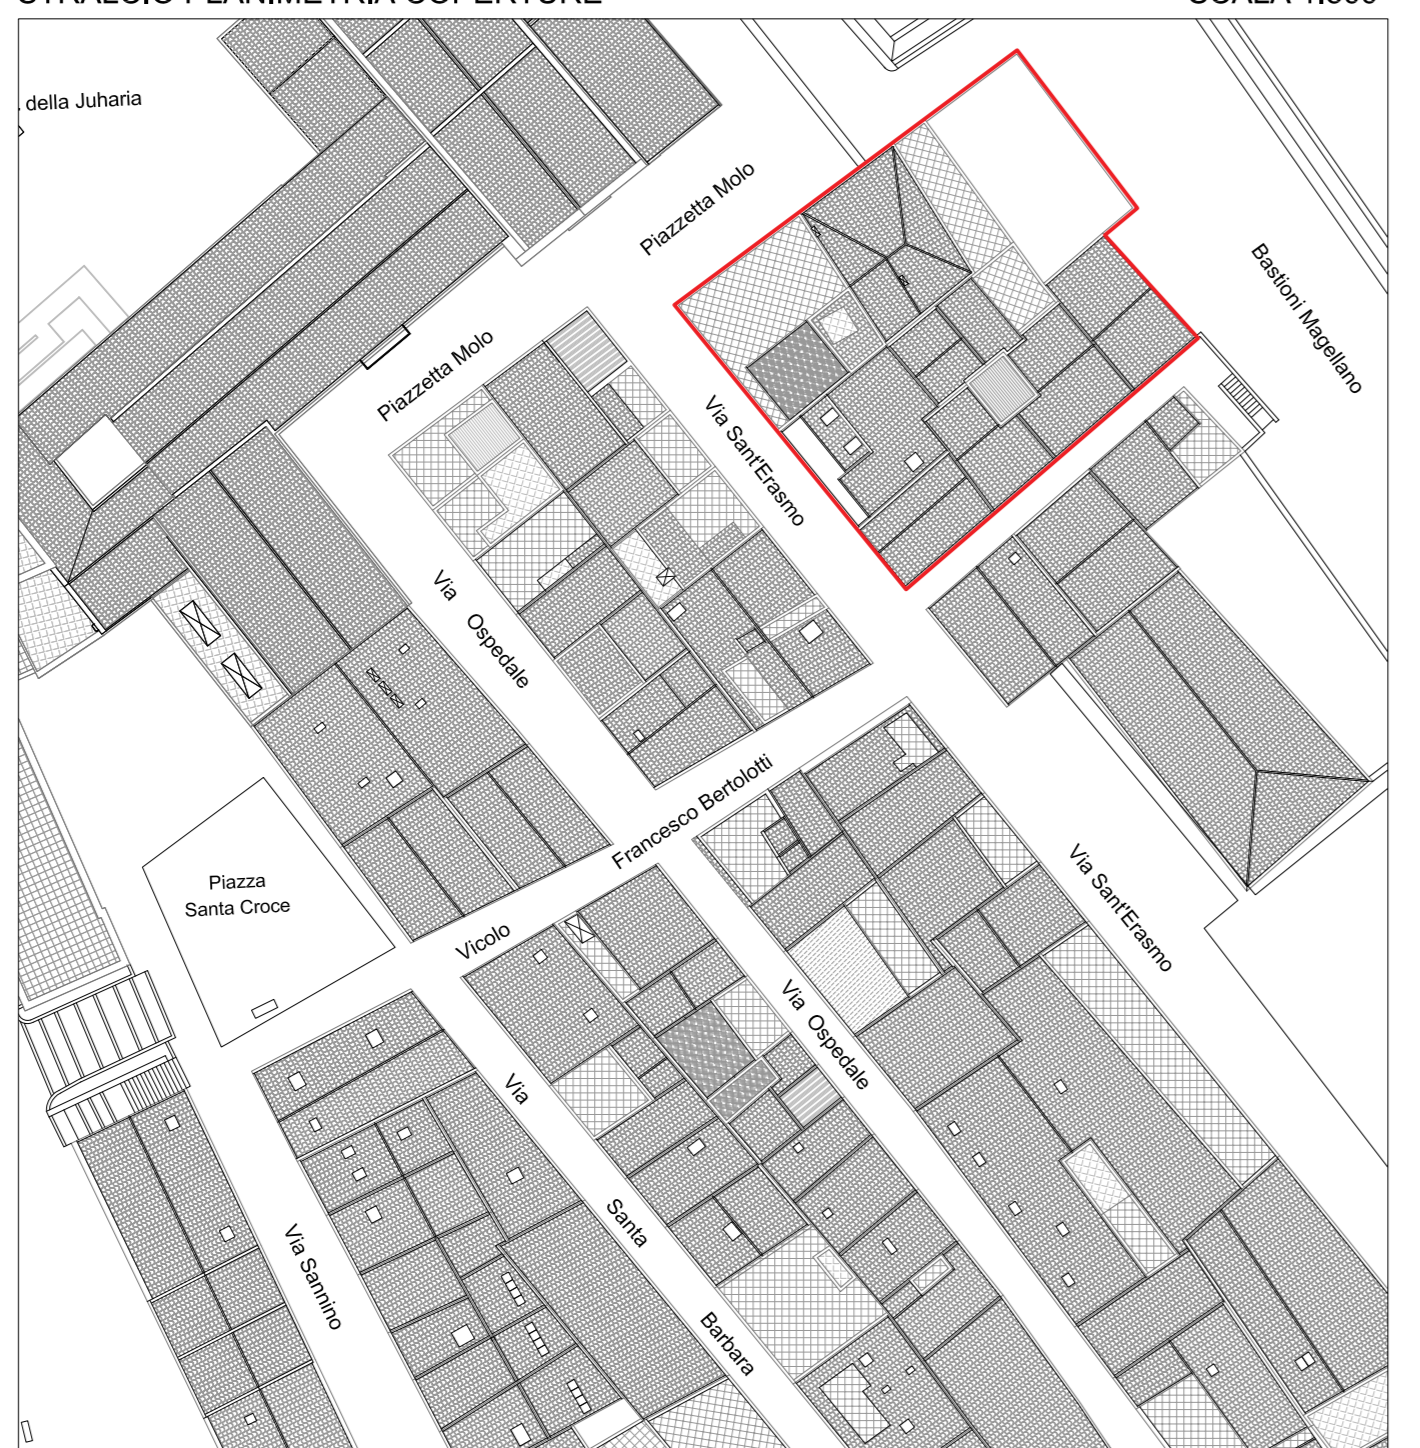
STRALCIO PLANIMETRIA COPERTURE

SCALA 1:500

della Juharia

Piazzetta Molo

Bastioni Magellano

Piazzetta Molo

Via Sant'Erasmo

Via Ospedale

Francesco Bertolotti

Piazza Santa Croce

Vicolo

Via Sant'Erasmo

Via Ospedale

Via Santa Barbara

Via Sannino